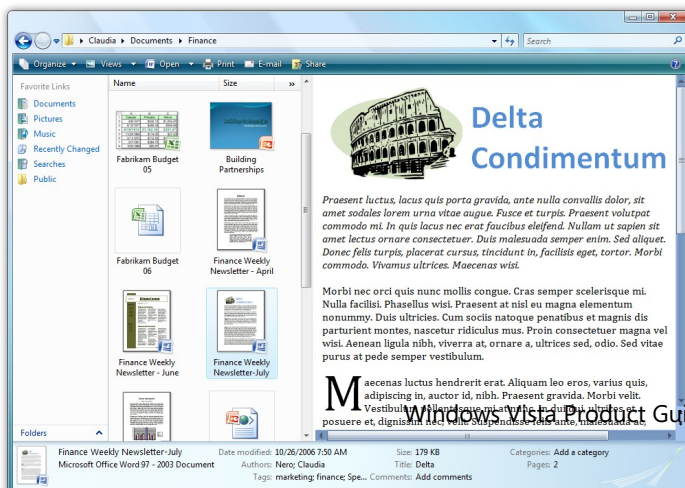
Claudia ▸ Documents ▸ Finance

Search

Organize ▾ Views ▾ Open ▾ Print E-mail Share

Favorite Links
Documents
Pictures
Music
Recently Changed
Searches
Public

Folders

Name Size

Fabrikam Budget 05
Building Partnerships
Fabrikam Budget 06
Finance Weekly Newsletter - April
Finance Weekly Newsletter - June
Finance Weekly Newsletter-July

Delta Condimentum

Praesent luctus, lacus quis porta gravida, ante nulla convallis dolor, sit amet sodales lorem urna vitae augue. Fusce et turpis. Praesent volutpat commodo mi. In quis lacus nec erat faucibus eleifend. Nullam ut sapien sit amet lectus ornare consectetuer. Duis malesuada semper enim. Sed aliquet. Donec felis turpis, placerat cursus, tincidunt in, facilisis eget, tortor. Morbi commodo. Vivamus ultrices. Maecenas wisi.

Morbi nec orci quis nunc mollis congue. Cras semper scelerisque mi. Nulla facilisi. Phasellus wisi. Praesent at nisl eu magna elementum nonummy. Duis ultricies. Cum sociis natoque penatibus et magnis dis parturient montes, nascetur ridiculus mus. Proin consectetuer magna vel wisi. Aenean ligula nibh, viverra at, ornare a, ultrices sed, odio. Sed vitae purus at pede semper vestibulum.

Maecenas luctus hendrerit erat. Aliquam leo eros, varius quis, adipiscing in, auctor id, nibh. Praesent gravida. Morbi velit. Vestibulum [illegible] posuere et, dignissim nec, velit. Suspendisse felis ante, malesuada ac,

Windows Vista Product Gui

Finance Weekly Newsletter-July
Microsoft Office Word 97 - 2003 Document
Date modified: 10/26/2006 7:50 AM
Authors: Nero; Claudia
Tags: marketing; finance; Spe...
Size: 179 KB
Title: Delta
Comments: Add comments
Categories: Add a category
Pages: 2